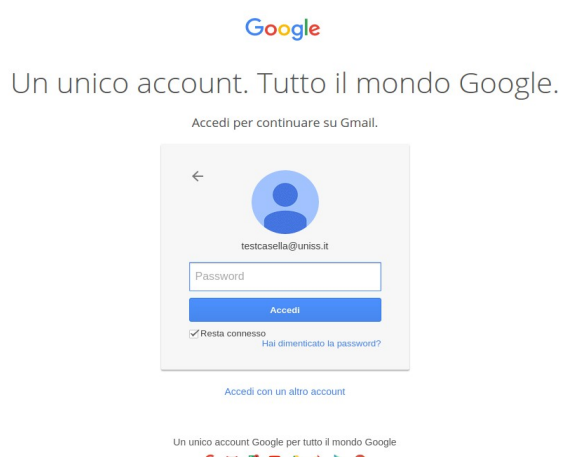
Google

Un unico account. Tutto il mondo Google.

Accedi per continuare su Gmail.

testcasella@uniss.it

Password

Accedi

Resta connesso

Hai dimenticato la password?

Accedi con un altro account

Un unico account Google per tutto il mondo Google